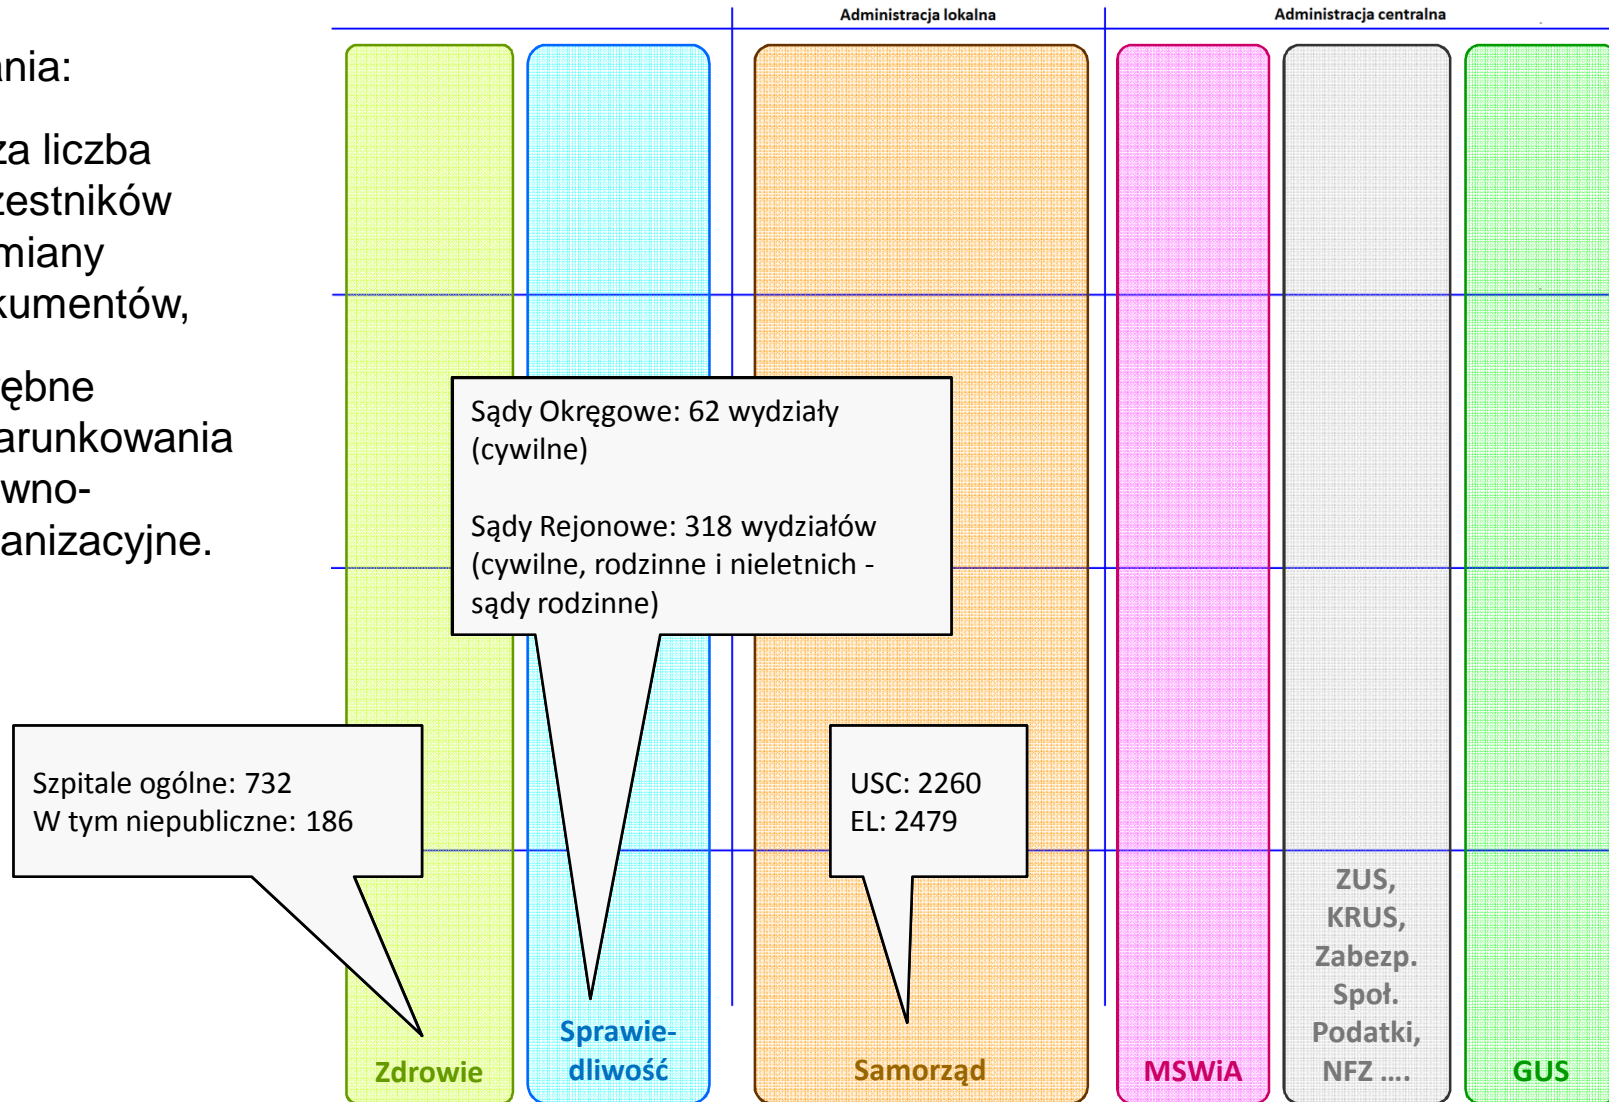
ania:

za liczba zestników miany kumentów,

ębne arunkowania wno-anizacyjne.

Administracja lokalna

Administracja centralna

Sądy Okręgowe: 62 wydziały (cywilne)

Sądy Rejonowe: 318 wydziałów (cywilne, rodzinne i nieletnich - sądy rodzinne)

Szpitale ogólne: 732
W tym niepubliczne: 186

USC: 2260
EL: 2479

ZUS, KRUS, Zabezp. Społ. Podatki, NFZ ....

Zdrowie

Sprawiedliwość

Samorząd

MSWiA

GUS